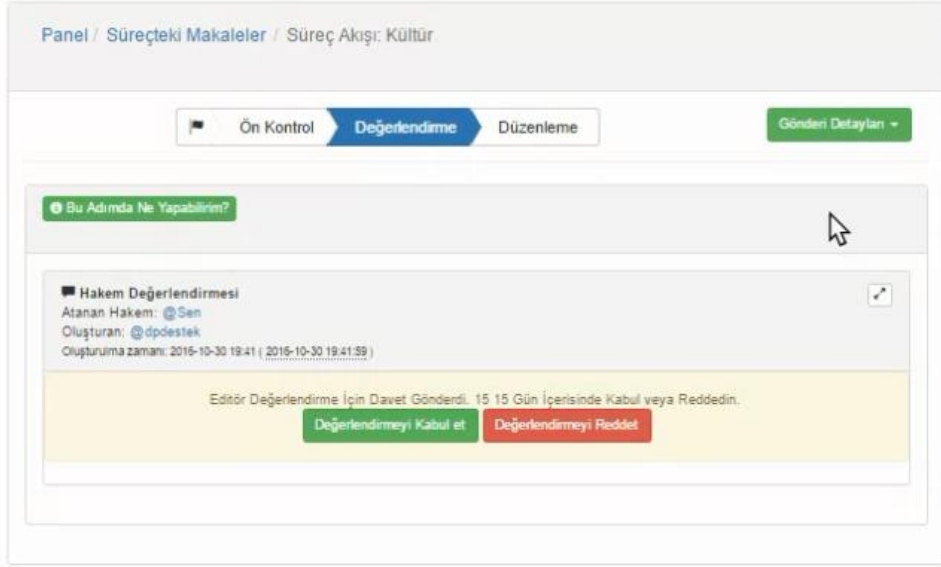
Panel / Süreçteki Makaleler / Süreç Akışı: Kültür

Ön Kontrol
Değerlendirme
Düzenleme

Gönderi Detayları

Bu Adımda Ne Yapabilirim?

Hakem Değerlendirmesi
Atanan Hakem: @Sen
Oluşturan: @dpdestek
Oluşturulma zamanı: 2016-10-30 19:41 ( 2016-10-30 19:41:59 )

Editör Değerlendirme İçin Davet Gönderdi. 15 15 Gün İçerisinde Kabul veya Reddedin.
Değerlendirmeyi Kabul et
Değerlendirmeyi Reddet